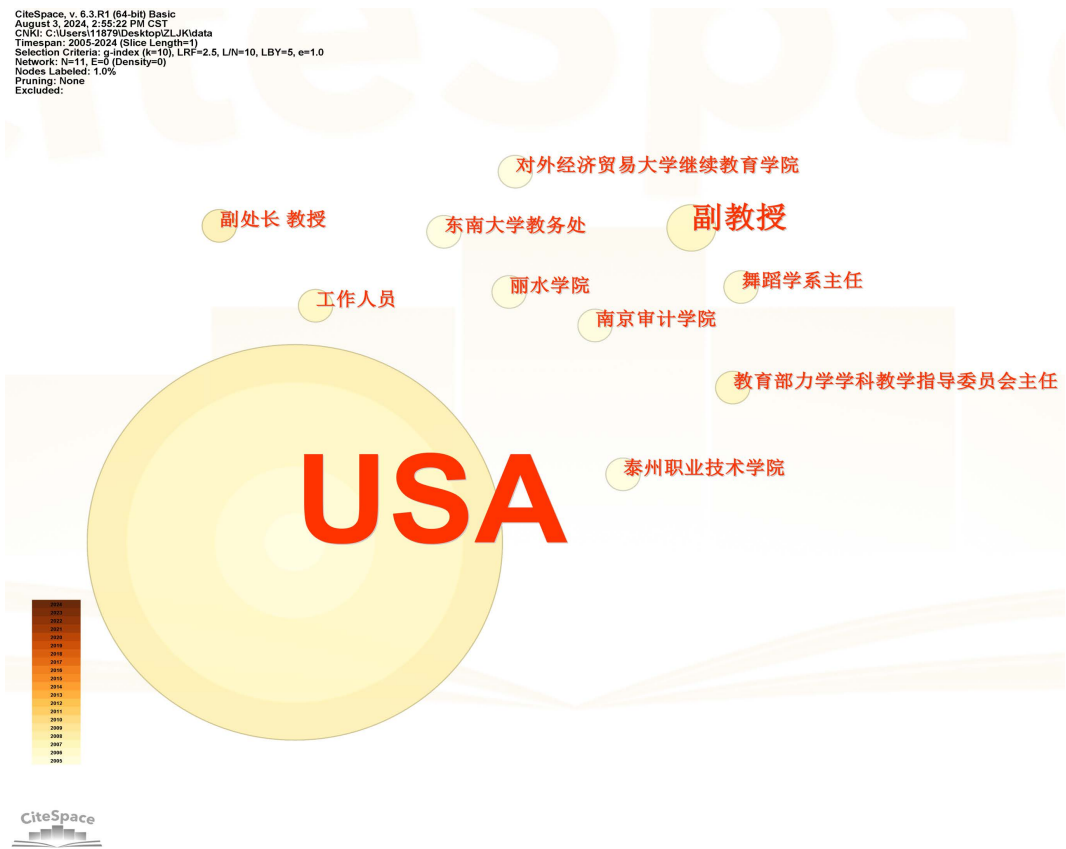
CiteSpace, v. 6.3.R1 (64-bit) Basic
August 3, 2024, 2:55:22 PM CST
CNKI: C:\Users\11879\Desktop\ZLJK\data
Timespan: 2005-2024 (Slice Length=1)
Selection Criteria: g-index (k=10), LRF=2.5, L/N=10, LBY=5, e=1.0
Network: N=11, E=0 (Density=0)
Nodes Labeled: 1.0%
Pruning: None
Excluded:

对外经济贸易大学继续教育学院

副处长 教授

东南大学教务处

副教授

丽水学院

舞蹈学系主任

工作人员

南京审计学院

教育部力学学科教学指导委员会主任

USA

泰州职业技术学院

2024
2023
2022
2021
2020
2019
2018
2017
2016
2015
2014
2013
2012
2011
2010
2009
2008
2007
2006
2005

CiteSpace